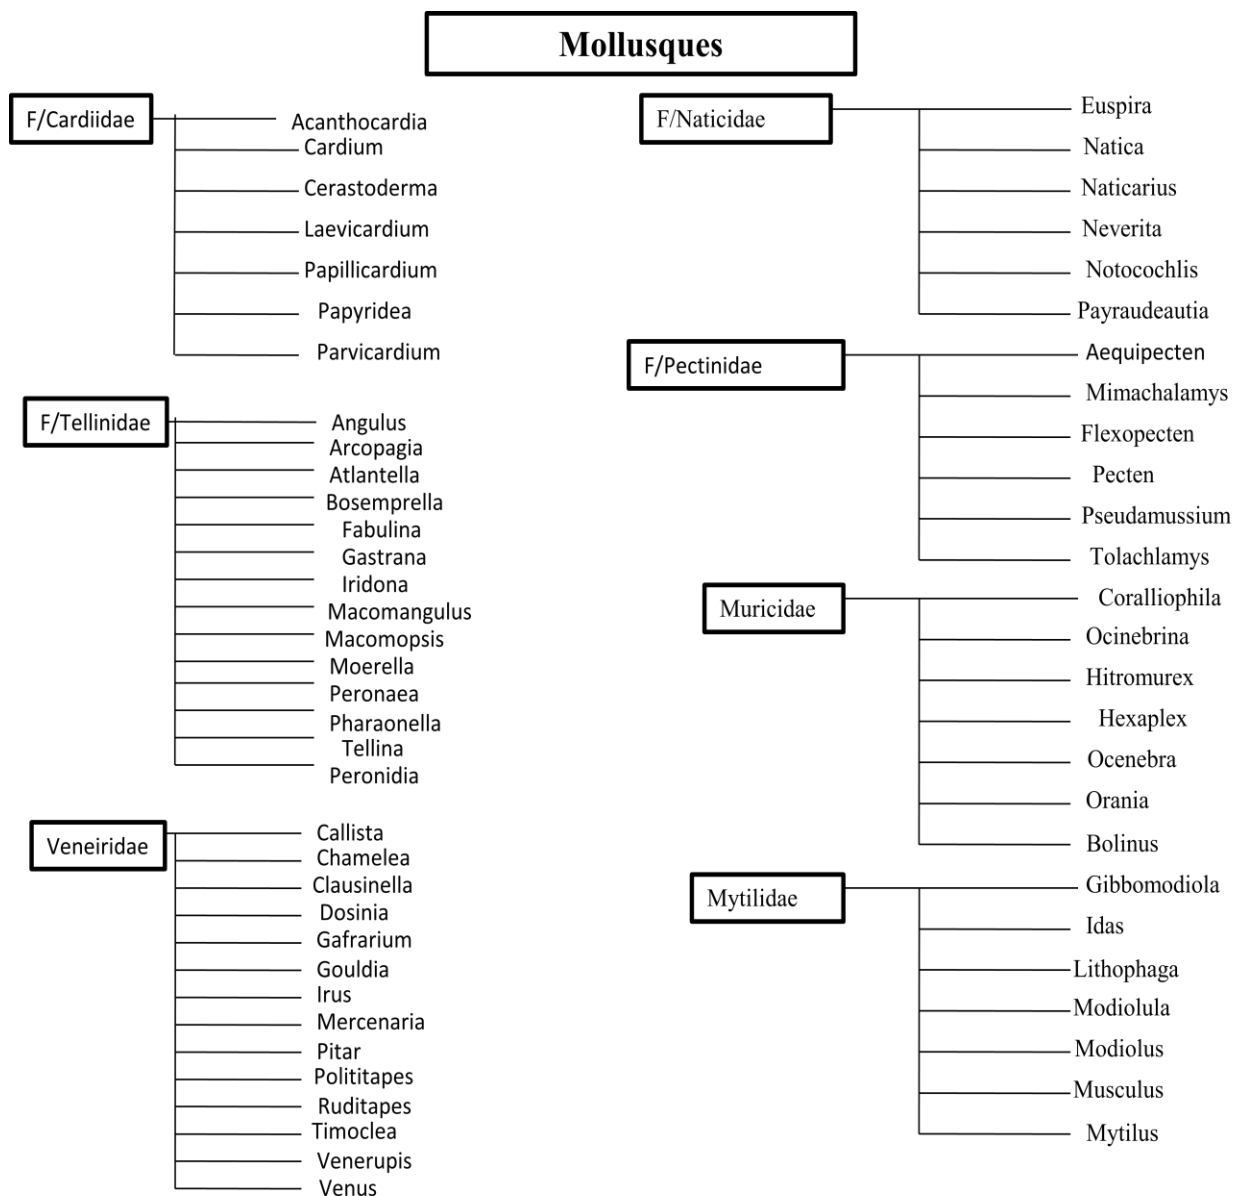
Mollusques

F/Cardiidae
Acanthocardia
Cardium
Cerastoderma
Laevicardium
Papillicardium
Papyridea
Parvicardium

F/Tellinidae
Angulus
Arcopagia
Atlantella
Bosemprella
Fabulina
Gastrana
Iridona
Macomangulus
Macomopsis
Moerella
Peronaea
Pharaonella
Tellina
Peronidia

Veneiridae
Callista
Chamelea
Clausinella
Dosinia
Gafrarium
Gouldia
Irus
Mercenaria
Pitar
Polititapes
Ruditapes
Timoclea
Venerupis
Venus

F/Naticidae
Euspira
Natica
Naticarius
Neverita
Notocochlis
Payraudeautia

F/Pectinidae
Aequipecten
Mimachalamys
Flexopecten
Pecten
Pseudamussium
Tolachlamys

Muricidae
Coralliophila
Ocinebrina
Hitromurex
Hexaplex
Ocenebra
Orania
Bolinus

Mytilidae
Gibbomodiola
Idas
Lithophaga
Modiolula
Modiolus
Musculus
Mytilus